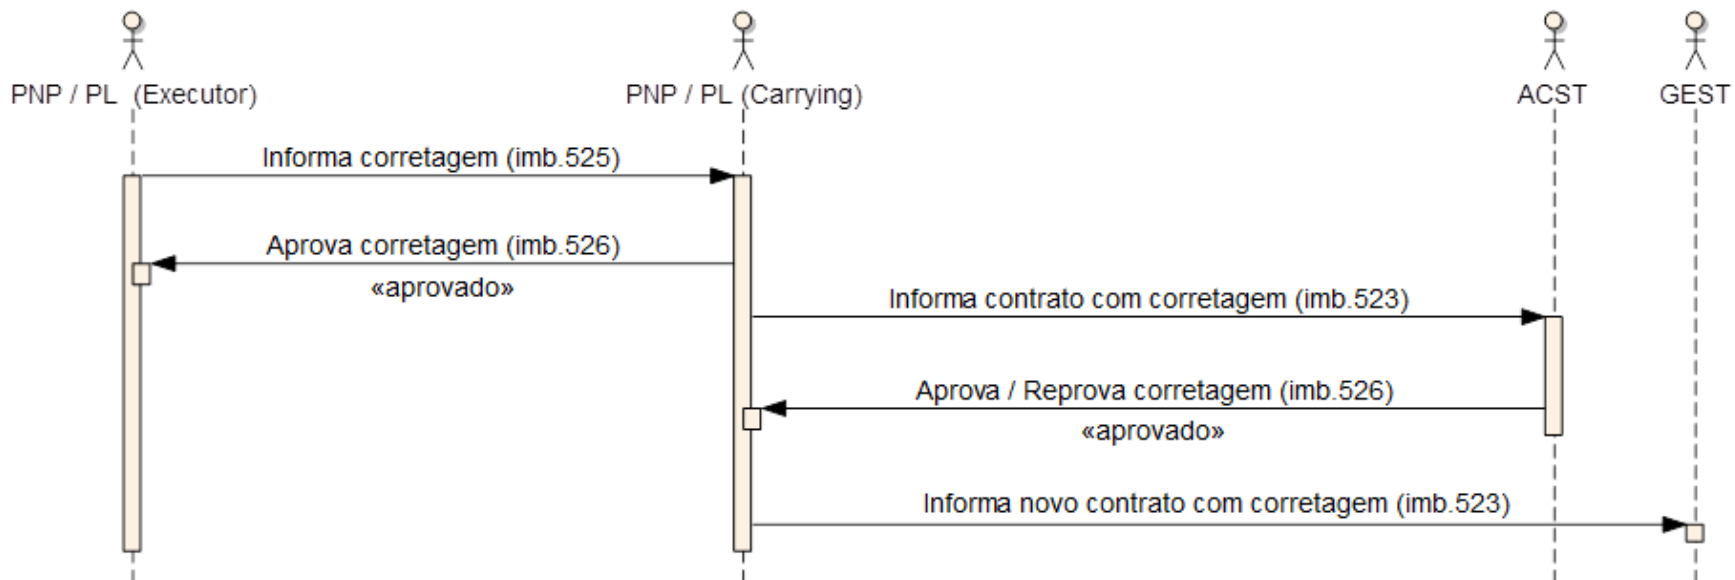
PNP / PL (Executor)

PNP / PL (Carrying)

ACST

GEST

Informa corretagem (imb.525)

Aprova corretagem (imb.526)

«aprovado»

Informa contrato com corretagem (imb.523)

Aprova / Reprova corretagem (imb.526)

«aprovado»

Informa novo contrato com corretagem (imb.523)